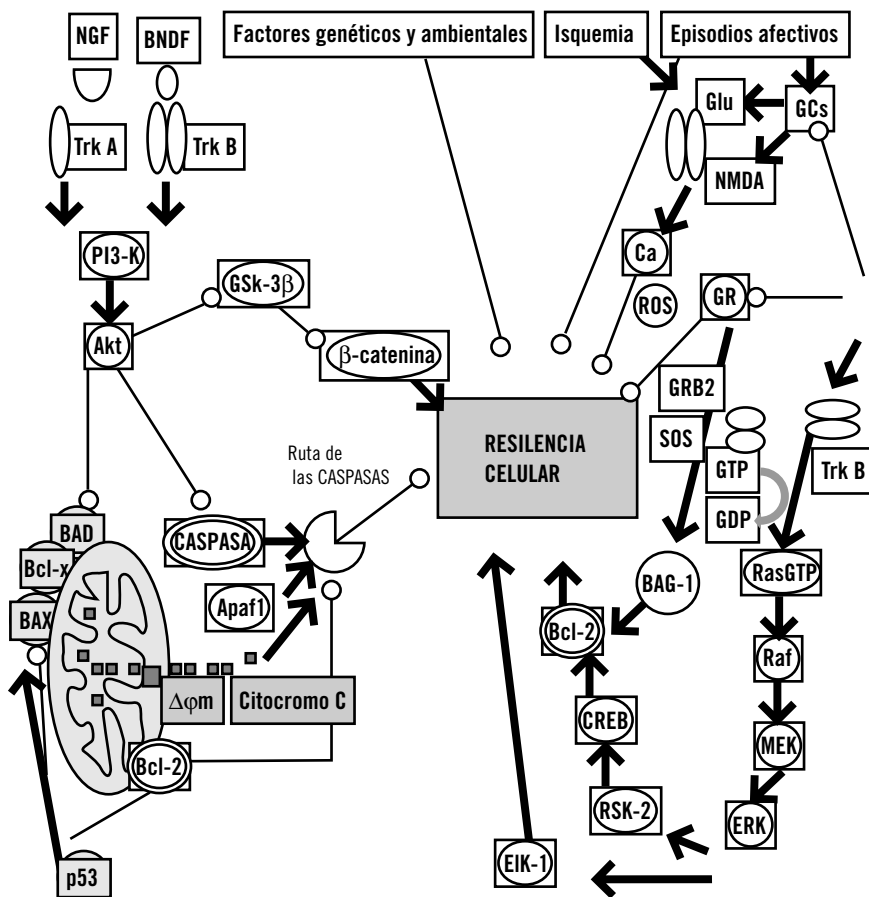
NGF
BNDF
Factores genéticos y ambientales
Isquemia
Episodios afectivos
Trk A
Trk B
Glu
GCs
NMDA
PI3-K
Ca
GSk-3$\beta$
ROS
GR
Akt
$\beta$-catenina
GRB2
SOS
RESILENCIA CELULAR
Ruta de las CASPASAS
GTP
Trk B
BAD
GDP
Bcl-x
CASPASA
BAX
Apaf1
BAG-1
RasGTP
Bcl-2
Raf
$\Delta\varphi$m
Citocromo C
CREB
MEK
Bcl-2
RSK-2
ERK
p53
EIK-1